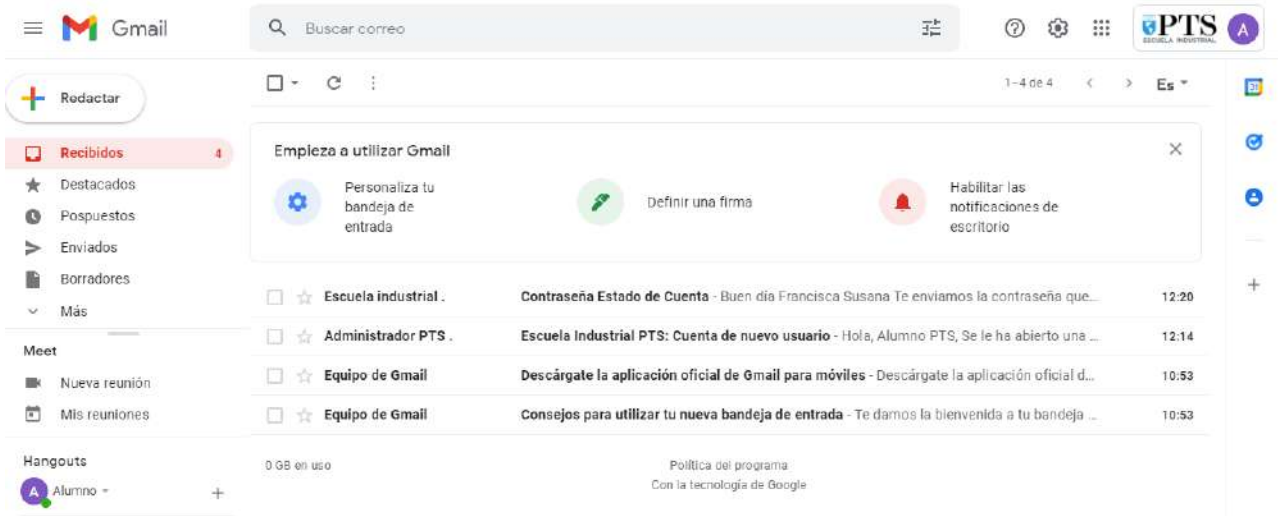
Gmail

Buscar correo

PTS
ESCUELA INDUSTRIAL

A

Redactar

Recibidos 4
Destacados
Pospuestos
Enviados
Borradores
Más

Meet
Nueva reunión
Mis reuniones

Hangouts
A Alumno

1-4 de 4

Es

Empieza a utilizar Gmail

Personaliza tu bandeja de entrada

Definir una firma

Habilitar las notificaciones de escritorio

| | | |
|---|---|---|
| Escuela industrial . | **Contraseña Estado de Cuenta** - Buen día Francisca Susana Te enviamos la contraseña que... | 12:20 |
| Administrador PTS . | **Escuela Industrial PTS: Cuenta de nuevo usuario** - Hola, Alumno PTS, Se le ha abierto una ... | 12:14 |
| Equipo de Gmail | **Descárgate la aplicación oficial de Gmail para móviles** - Descárgate la aplicación oficial d... | 10:53 |
| Equipo de Gmail | **Consejos para utilizar tu nueva bandeja de entrada** - Te damos la bienvenida a tu bandeja ... | 10:53 |

0 GB en uso

Política del programa
Con la tecnología de Google

31